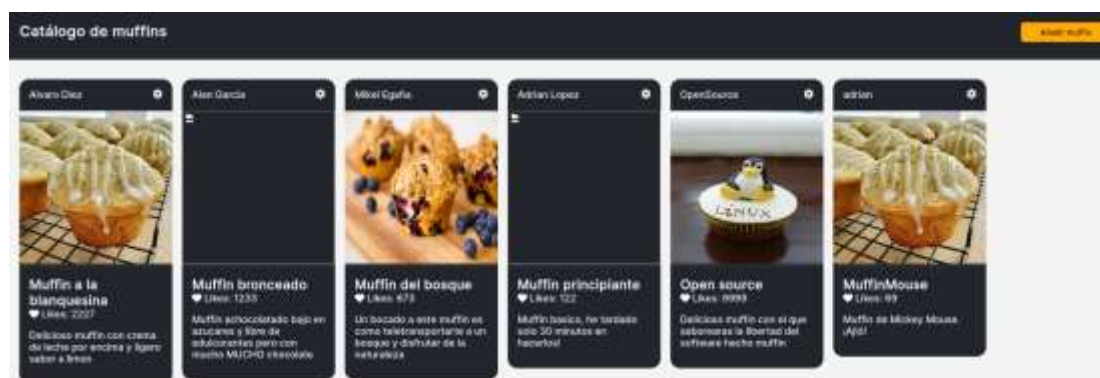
Catálogo de muffins

Añadir muffin

Alvaro Diez

Muffin a la blanquesina
♥ Likes: 2227

Delicioso muffin con crema de leche por encima y ligero sabor a limon

Alex Garcia

Muffin bronceado
♥ Likes: 1233

Muffin achocolatado bajo en azucares y libre de edulcorantes pero con mucho MUCHO chocolate

Mikel Egaña

Muffin del bosque
♥ Likes: 473

Un bocado a este muffin es como teletransportarte a un bosque y disfrutar de la naturaleza

Adrian Lopez

Muffin principiante
♥ Likes: 122

Muffin basico, he tardado solo 30 minutos en hacerlo!

OpenSource

Open source
♥ Likes: 9999

Delicioso muffin con el que saborearas la libertad del software hecho muffin

LINUX

adrian

MuffinMouse
♥ Likes: 99

Muffin de Mickey Mouse ¡Ajá!